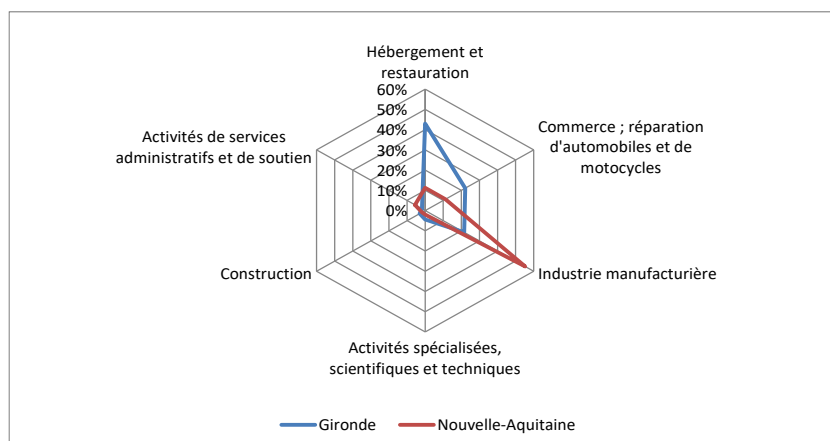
Hébergement et restauration

60%
50%
40%
30%
20%
10%
0%

Commerce ; réparation d'automobiles et de motocycles

Industrie manufacturière

Activités spécialisées, scientifiques et techniques

Construction

Activités de services administratifs et de soutien

Gironde
Nouvelle-Aquitaine